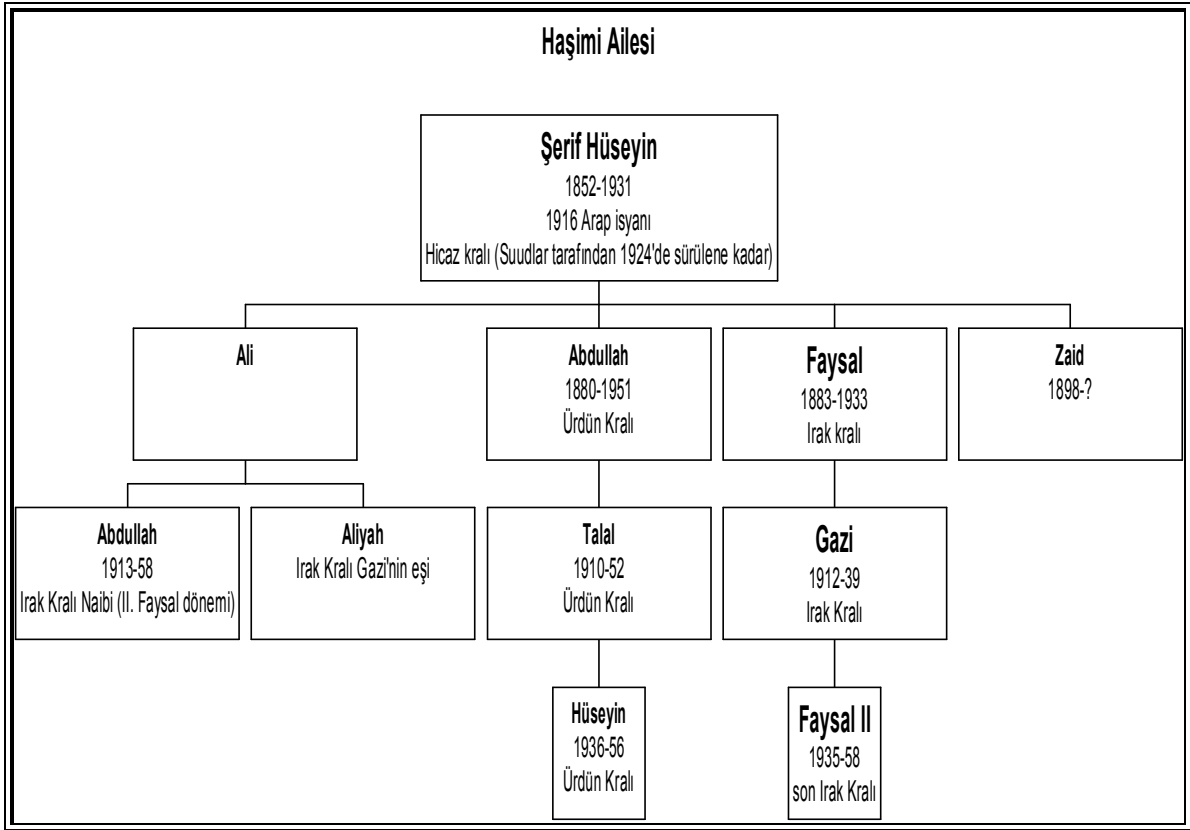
Haşimi Ailesi

Şerif Hüseyin
1852-1931
1916 Arap isyanı
Hicaz kralı (Suudlar tarafından 1924'de sürülene kadar)

Ali

Abdullah
1880-1951
Ürdün Kralı

Faysal
1883-1933
Irak kralı

Zaid
1898-?

Abdullah
1913-58
Irak Kralı Naibi (II. Faysal dönemi)

Aliyah
Irak Kralı Gazi'nin eşi

Talal
1910-52
Ürdün Kralı

Gazi
1912-39
Irak Kralı

Hüseyin
1936-56
Ürdün Kralı

Faysal II
1935-58
son Irak Kralı